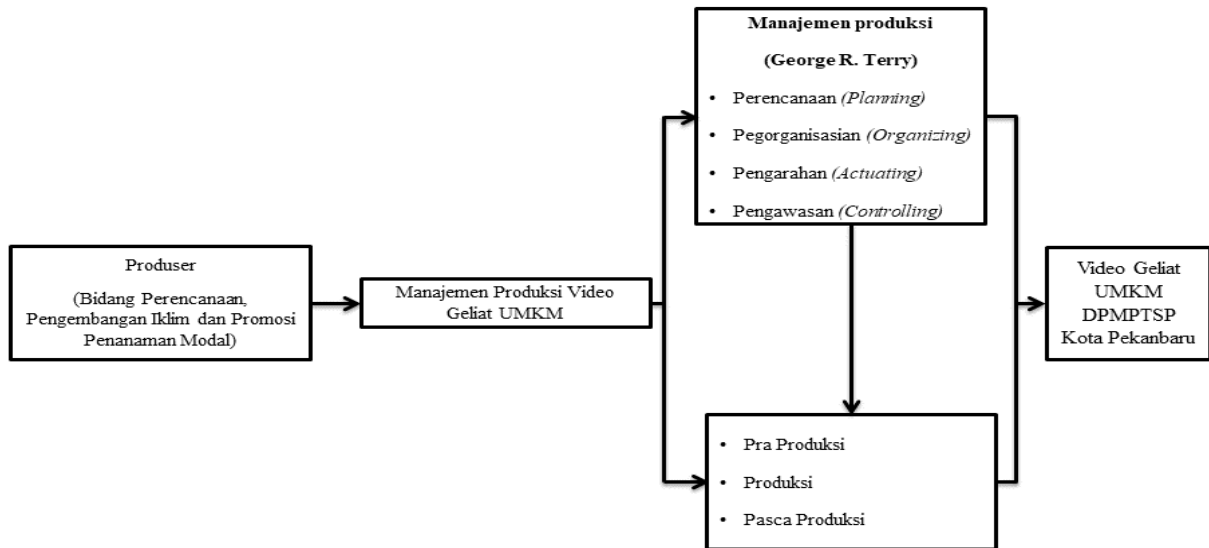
Produser

(Bidang Perencanaan, Pengembangan Iklim dan Promosi Penanaman Modal)

Manajemen Produksi Video Geliat UMKM

**Manajemen produksi**

**(George R. Terry)**

- Perencanaan *(Planning)*
- Pegorganisasian *(Organizing)*
- Pengarahan *(Actuating)*
- Pengawasan *(Controlling)*

- Pra Produksi
- Produksi
- Pasca Produksi

Video Geliat UMKM DPMPTSP Kota Pekanbaru